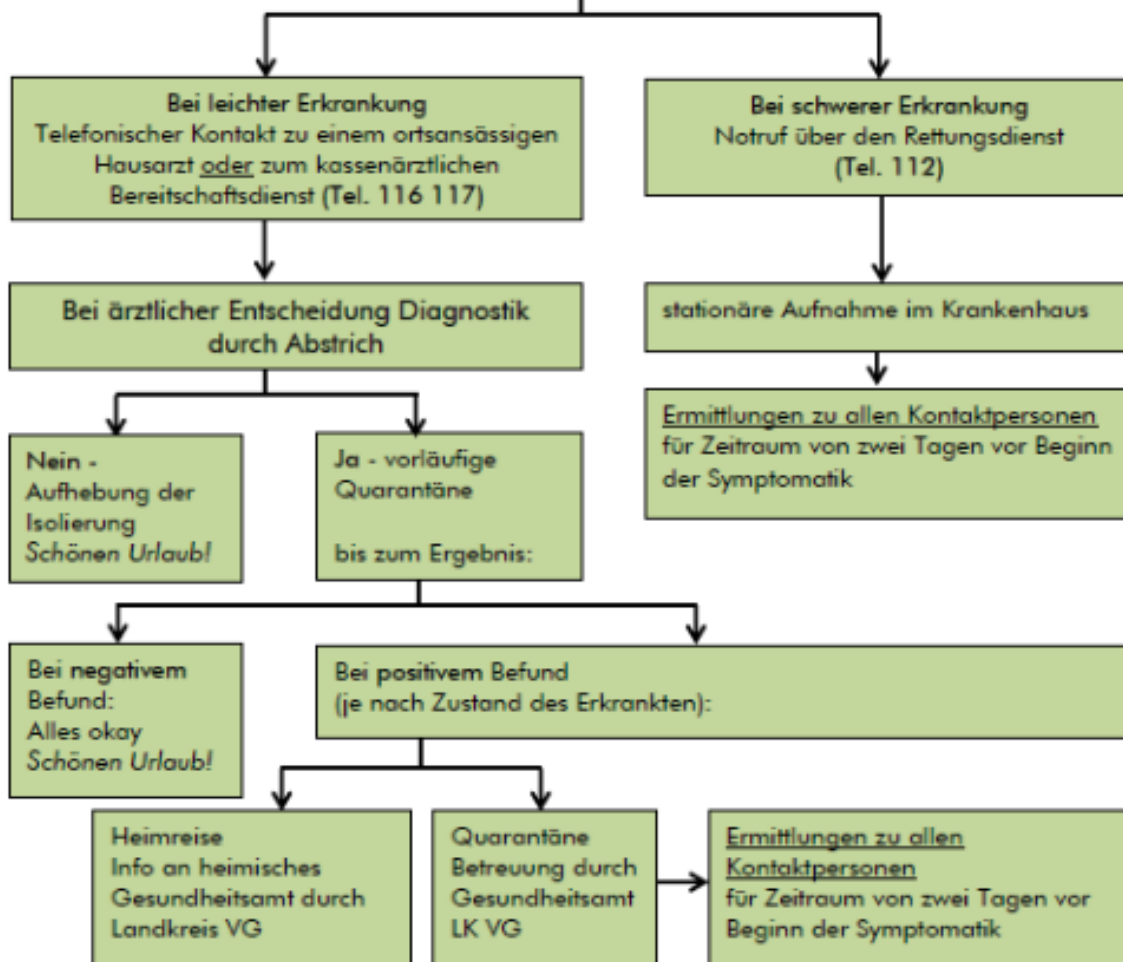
Bei leichter Erkrankung
Telefonischer Kontakt zu einem ortsansässigen Hausarzt oder zum kassenärztlichen Bereitschaftsdienst (Tel. 116 117)

Bei schwerer Erkrankung
Notruf über den Rettungsdienst (Tel. 112)

Bei ärztlicher Entscheidung Diagnostik durch Abstrich

stationäre Aufnahme im Krankenhaus

Ermittlungen zu allen Kontaktpersonen für Zeitraum von zwei Tagen vor Beginn der Symptomatik

Nein - Aufhebung der Isolierung
*Schönen Urlaub!*

Ja - vorläufige Quarantäne

bis zum Ergebnis:

Bei negativem Befund:
Alles okay
*Schönen Urlaub!*

Bei positivem Befund
(je nach Zustand des Erkrankten):

Heimreise
Info an heimisches Gesundheitsamt durch Landkreis VG

Quarantäne
Betreuung durch Gesundheitsamt LK VG

Ermittlungen zu allen Kontaktpersonen
für Zeitraum von zwei Tagen vor Beginn der Symptomatik